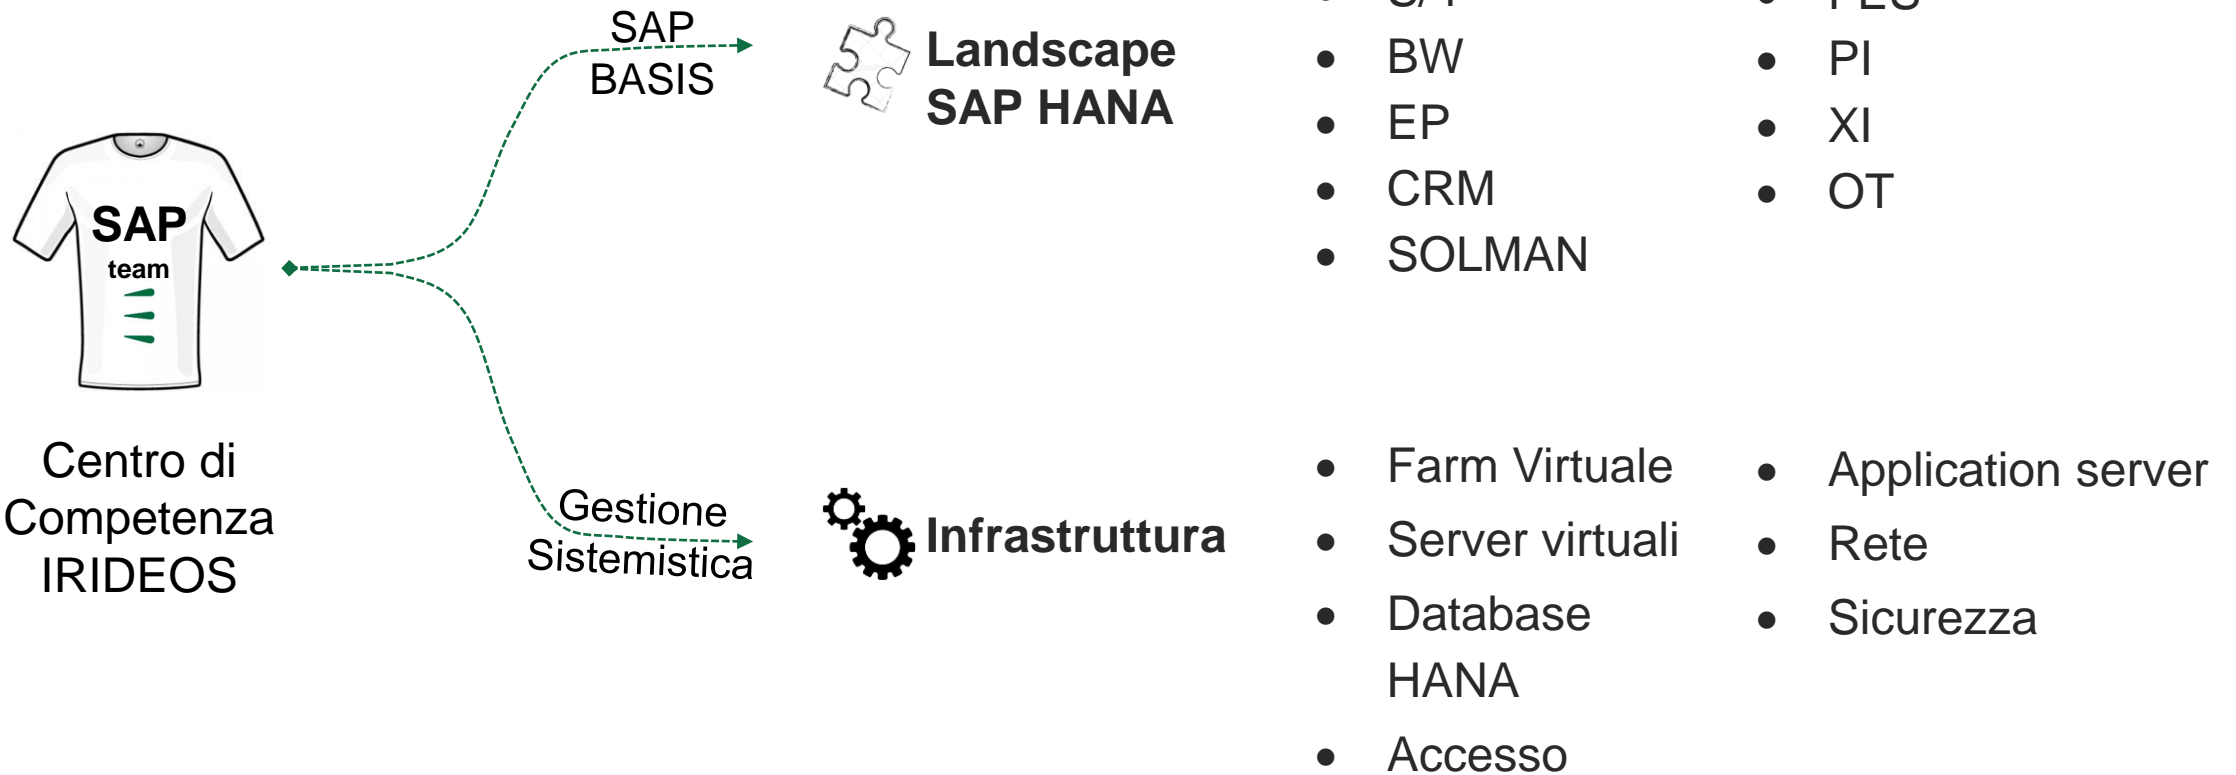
SAP team

Centro di Competenza IRIDEOS

SAP BASIS

Landscape SAP HANA

- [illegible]
- BW
- EP
- CRM
- SOLMAN

- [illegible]
- PI
- XI
- OT

Gestione Sistemistica

Infrastruttura

- Farm Virtuale
- Server virtuali
- Database HANA
- Accesso

- Application server
- Rete
- Sicurezza